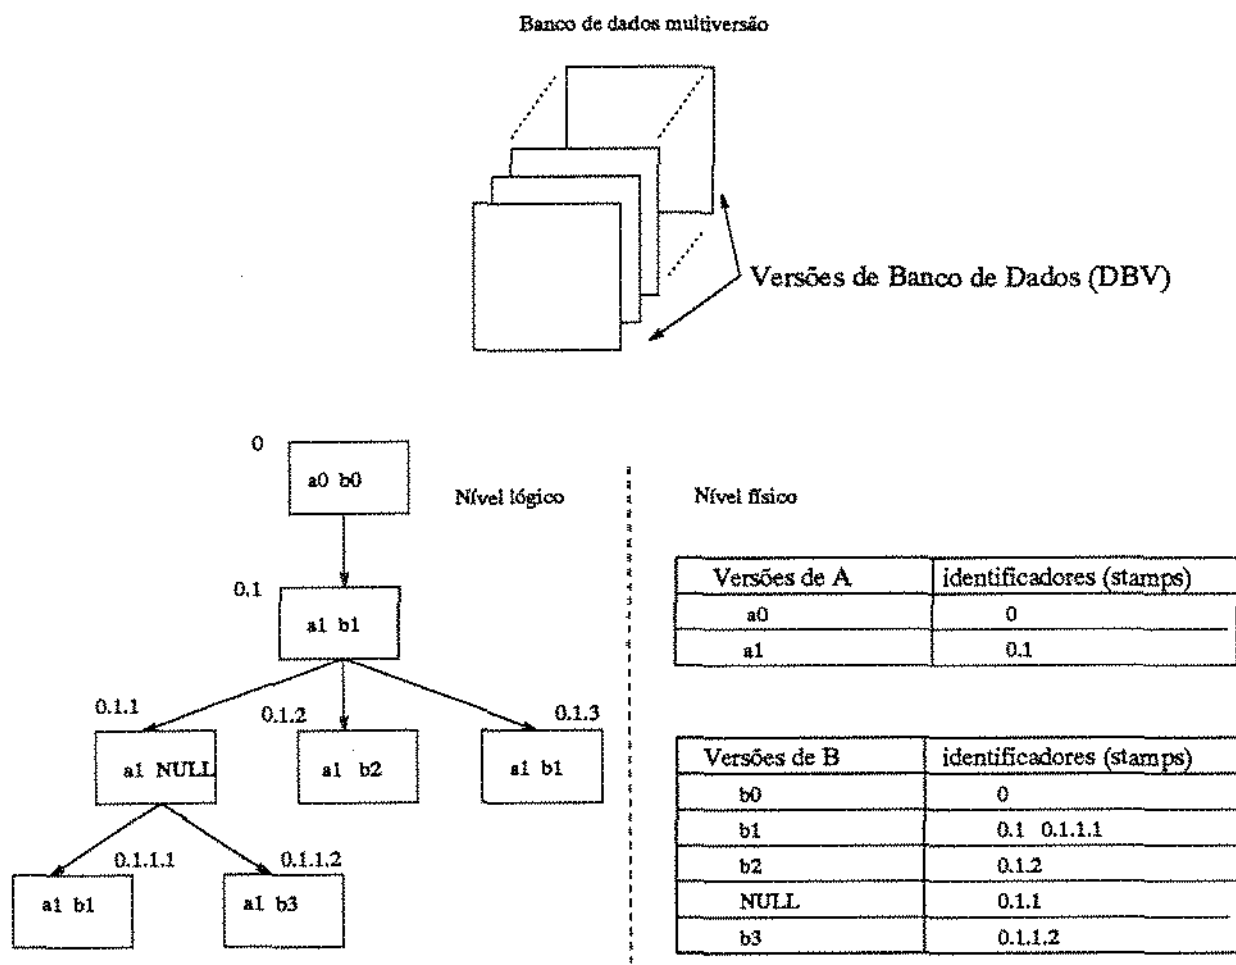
Banco de dados multiversão

Versões de Banco de Dados (DBV)

0
a0 b0
Nível lógico
0.1
a1 b1
0.1.1
0.1.2
0.1.3
a1 NULL
a1 b2
a1 b1
0.1.1.1
0.1.1.2
a1 b1
a1 b3

Nível físico

| Versões de A | identificadores (stamps) |
|---|---|
| a0 | 0 |
| a1 | 0.1 |

| Versões de B | identificadores (stamps) |
|---|---|
| b0 | 0 |
| b1 | 0.1 0.1.1.1 |
| b2 | 0.1.2 |
| NULL | 0.1.1 |
| b3 | 0.1.1.2 |